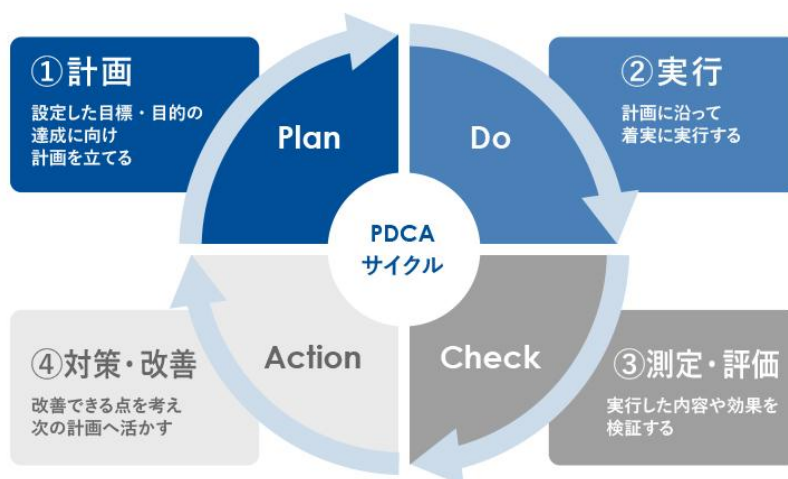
①計画

設定した目標・目的の達成に向け計画を立てる

Plan

Do

②実行

計画に沿って着実に実行する

PDCA
サイクル

④対策・改善

改善できる点を考え次の計画へ活かす

Action

Check

③測定・評価

実行した内容や効果を検証する